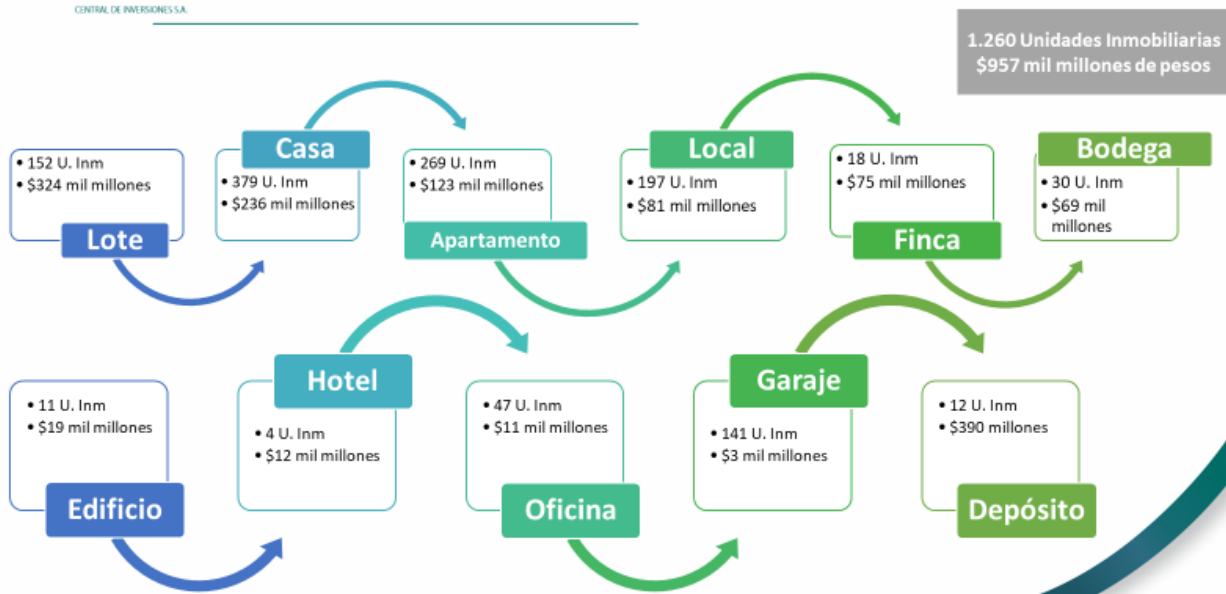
CENTRAL DE INVERSIONES S.A.

1.260 Unidades Inmobiliarias
$957 mil millones de pesos

• 152 U. Inm
• $324 mil millones

Lote

Casa

• 379 U. Inm
• $236 mil millones

• 269 U. Inm
• $123 mil millones

Apartamento

Local

• 197 U. Inm
• $81 mil millones

• 18 U. Inm
• $75 mil millones

Finca

Bodega

• 30 U. Inm
• $69 mil millones

• 11 U. Inm
• $19 mil millones

Edificio

Hotel

• 4 U. Inm
• $12 mil millones

• 47 U. Inm
• $11 mil millones

Oficina

Garaje

• 141 U. Inm
• $3 mil millones

• 12 U. Inm
• $390 millones

Depósito